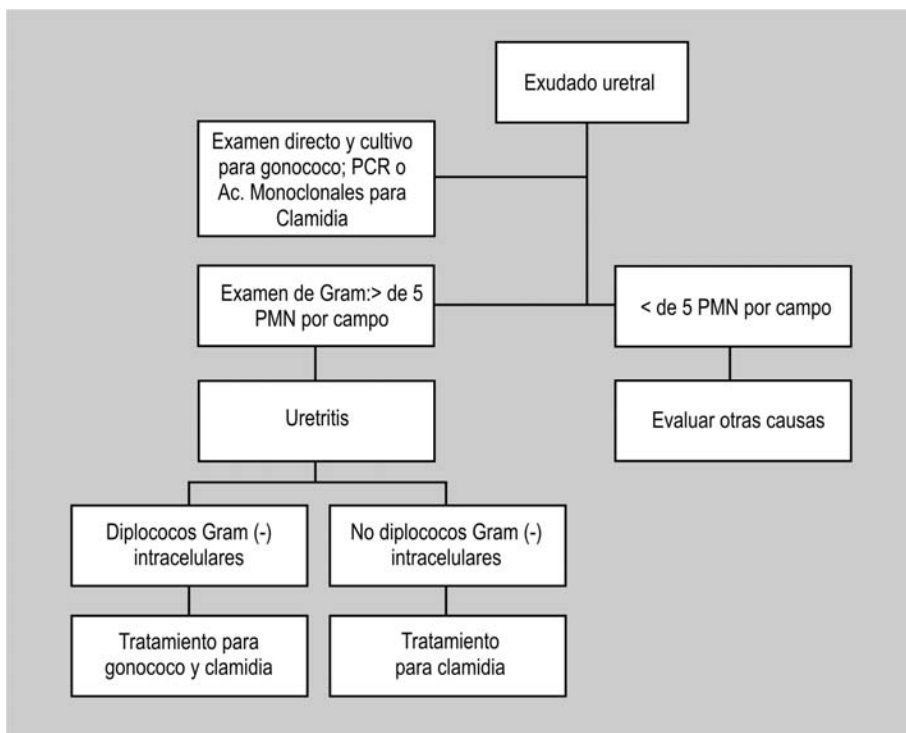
Exudado uretral

Examen directo y cultivo para gonococo; PCR o Ac. Monoclonales para Clamidia

Examen de Gram:> de 5 PMN por campo

< de 5 PMN por campo

Uretritis

Evaluar otras causas

Diplococos Gram (-) intracelulares

No diplococos Gram (-) intracelulares

Tratamiento para gonococo y clamidia

Tratamiento para clamidia